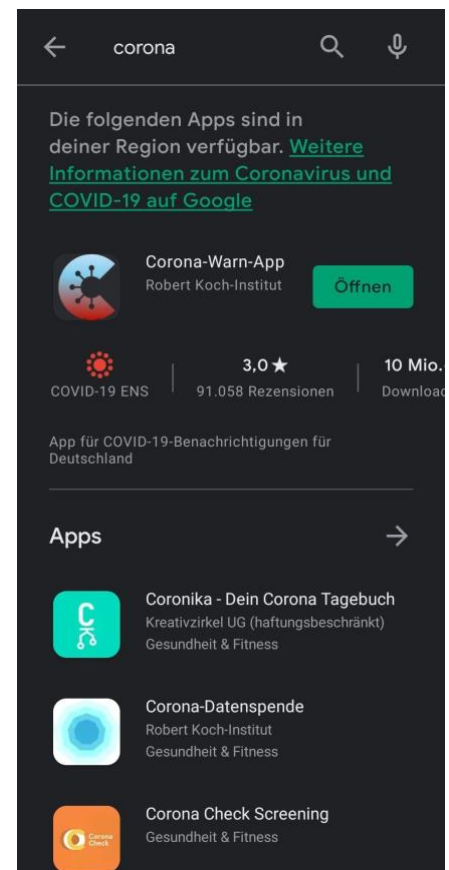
corona

Die folgenden Apps sind in deiner Region verfügbar. Weitere Informationen zum Coronavirus und COVID-19 auf Google

Corona-Warn-App
Robert Koch-Institut
Öffnen

COVID-19 ENS
3,0 ★
91.058 Rezensionen
10 Mio.
Downloa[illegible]

App für COVID-19-Benachrichtigungen für Deutschland

Apps

Coronika - Dein Corona Tagebuch
Kreativzirkel UG (haftungsbeschränkt)
Gesundheit & Fitness

Corona-Datenspende
Robert Koch-Institut
Gesundheit & Fitness

Corona Check Screening
Gesundheit & Fitness

Corona Check